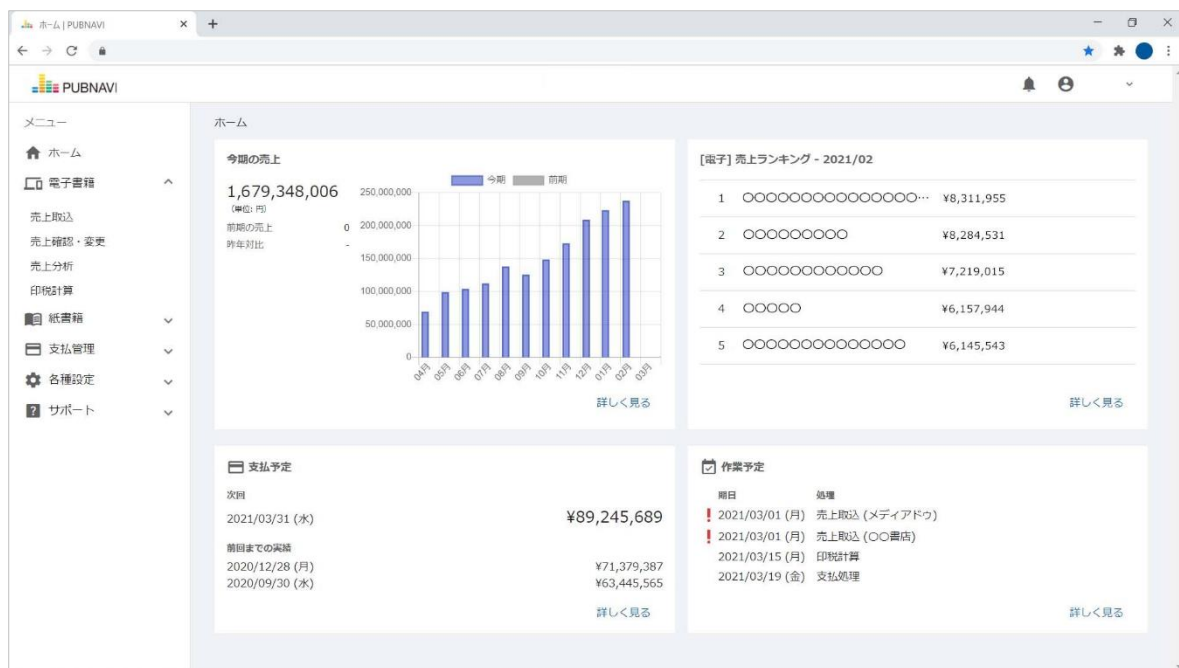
ホーム | PUBNAVI

PUBNAVI

メニュー

ホーム

電子書籍

売上取込

売上確認・変更

売上分析

印税計算

紙書籍

支払管理

各種設定

サポート

ホーム

今期の売上

1,679,348,006
(単位: 円)

前期の売上 0
昨年対比 -

今期 前期

250,000,000
200,000,000
150,000,000
100,000,000
50,000,000
0

04月 05月 06月 07月 08月 09月 10月 11月 12月 01月 02月 03月

詳しく見る

[電子] 売上ランキング - 2021/02

| | | |
|---|---|---|
| 1 | OOOOOOOOOOOOOO… | ¥8,311,955 |
| 2 | OOOOOOOOO | ¥8,284,531 |
| 3 | OOOOOOOOOOOO | ¥7,219,015 |
| 4 | OOOOO | ¥6,157,944 |
| 5 | OOOOOOOOOOOOOO | ¥6,145,543 |

詳しく見る

支払予定

次回

2021/03/31 (水) ¥89,245,689

前回までの実績

2020/12/28 (月) ¥71,379,387
2020/09/30 (水) ¥63,445,565

詳しく見る

作業予定

| 期日 | 処理 |
|---|---|
| ! 2021/03/01 (月) | 売上取込 (メディアドゥ) |
| ! 2021/03/01 (月) | 売上取込 (〇〇書店) |
| 2021/03/15 (月) | 印税計算 |
| 2021/03/19 (金) | 支払処理 |

詳しく見る